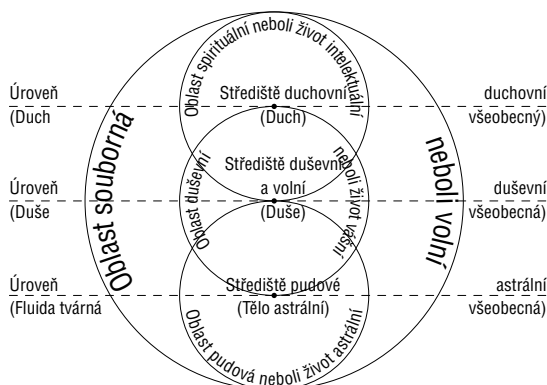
Úroveň
(Duch

duchovní
všeobecný)

Úroveň
(Duše

duševní
všeobecná)

Úroveň
(Fluida tvárná

astrální
všeobecná)

Oblast souborná

neboli volní

Oblast spirituální neboli život intelektuální

Střediště duchovní
(Duch)

Oblast duševní

neboli život vášní

Střediště duševní
a volní
(Duše)

Střediště pudové
(Tělo astrální)

Oblast pudová neboli život astrální